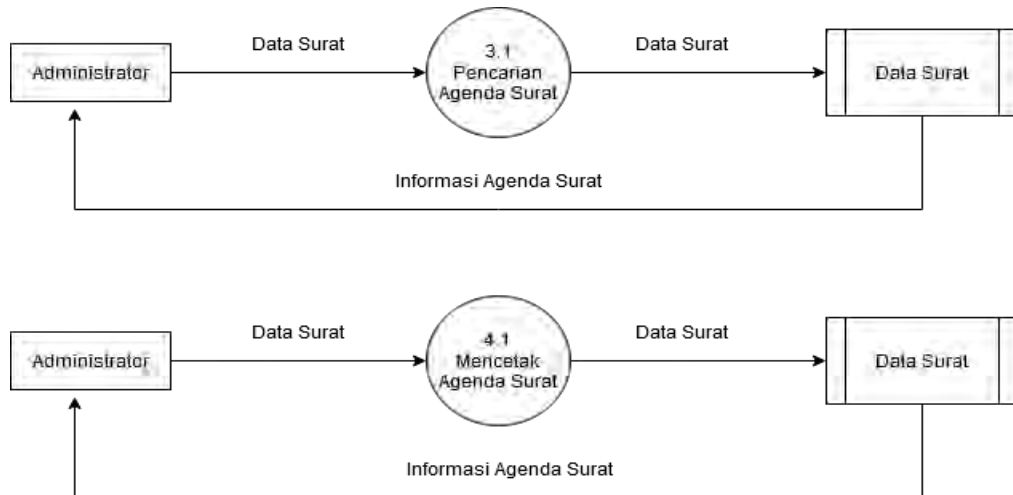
Administrator

Data Surat

3.1
Pencarian
Agenda Surat

Data Surat

Data Surat

Informasi Agenda Surat

Administrator

Data Surat

4.1
Mencetak
Agenda Surat

Data Surat

Data Surat

Informasi Agenda Surat